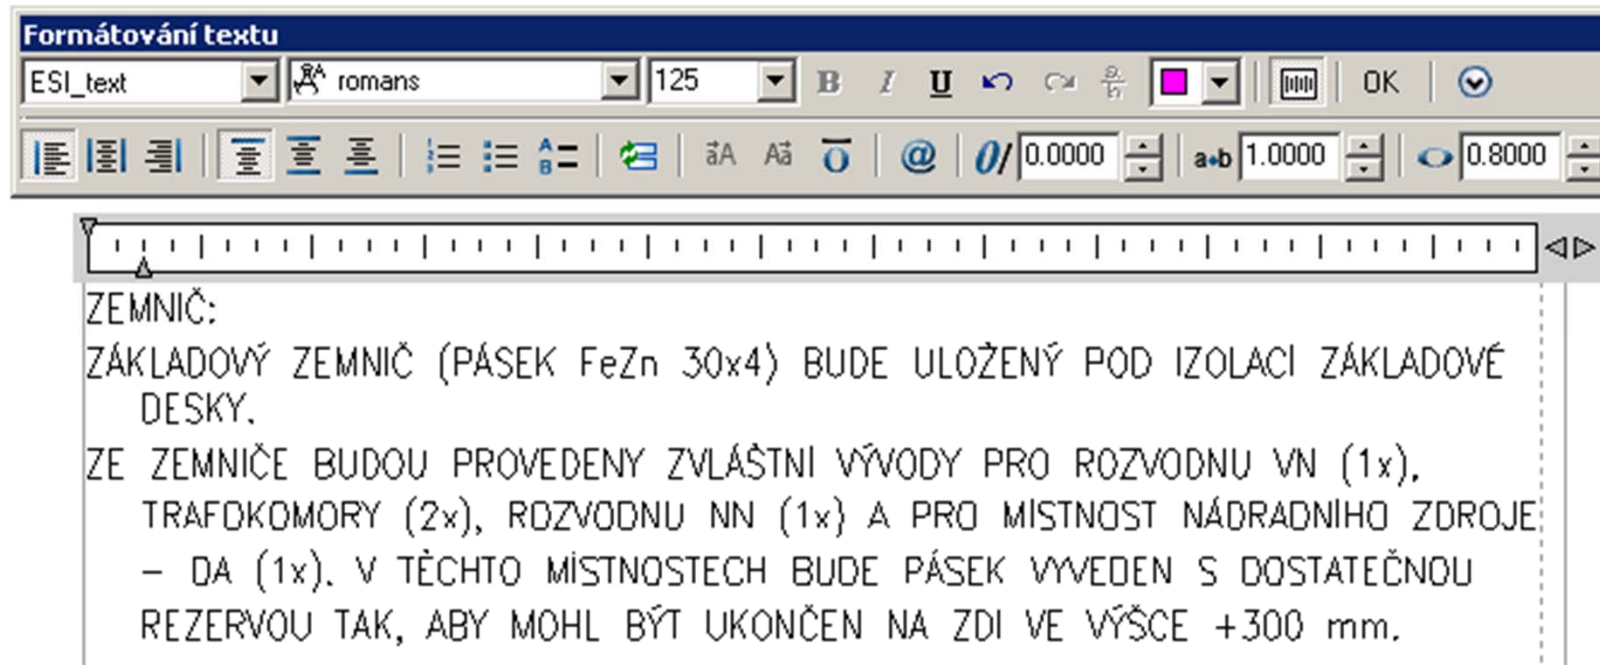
Formátování textu

ESI_text | romans | 125 | B | I | U | OK

0.0000 | a•b 1.0000 | 0.8000

ZEMNIČ:

ZÁKLADOVÝ ZEMNIČ (PÁSEK FeZn 30x4) BUDE ULOŽENÝ POD IZOLACI ZÁKLADOVÉ DESKY.

ZE ZEMNIČE BUDOU PROVEDENY ZVLÁŠTNI VÝVODY PRO ROZVODNU VN (1x), TRAFOKOMORY (2x), ROZVODNU NN (1x) A PRO MÍSTNOST NÁDRADNÍHO ZDROJE – DA (1x). V TĚCHTO MÍSTNOSTECH BUDE PÁSEK VYVEDEN S DOSTATEČNOU REZERVOU TAK, ABY MOHL BÝT UKONČEN NA ZDI VE VÝŠCE +300 mm.